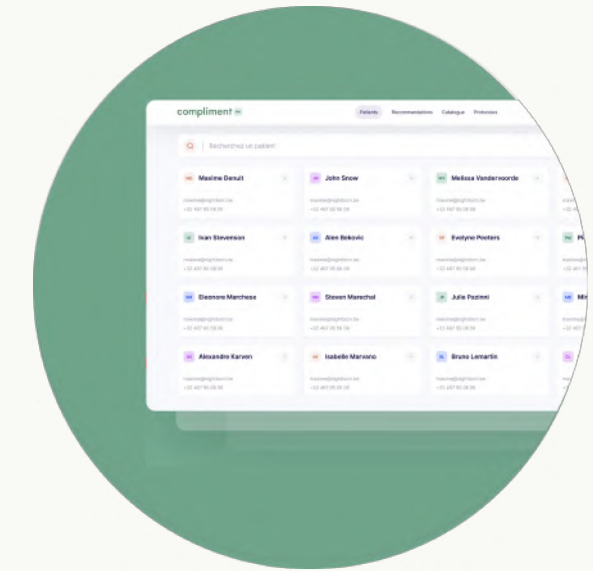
compliment

Patients Recommendations Catalogue Protocoles

Recherchez un patient

MD Maxime Denuit
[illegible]
+32 497 00 00 00

JS John Snow
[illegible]
+32 497 00 00 00

MV Melissa Vandervoorde
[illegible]
+32 497 00 00 00

IS Ivan Stevenson
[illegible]
+32 497 00 00 00

AB Alen Bekovic
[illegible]
+32 497 00 00 00

EP Evelyne Peeters
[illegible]
+32 497 00 00 00

EM Eleonore Marchese
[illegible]
+32 497 00 00 00

SM Steven Marechal
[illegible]
+32 497 00 00 00

JP Julia Pazinni
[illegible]
+32 497 00 00 00

AK Alexandre Karven
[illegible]
+32 497 00 00 00

IM Isabelle Marvano
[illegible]
+32 497 00 00 00

BL Bruno Lemartin
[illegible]
+32 497 00 00 00